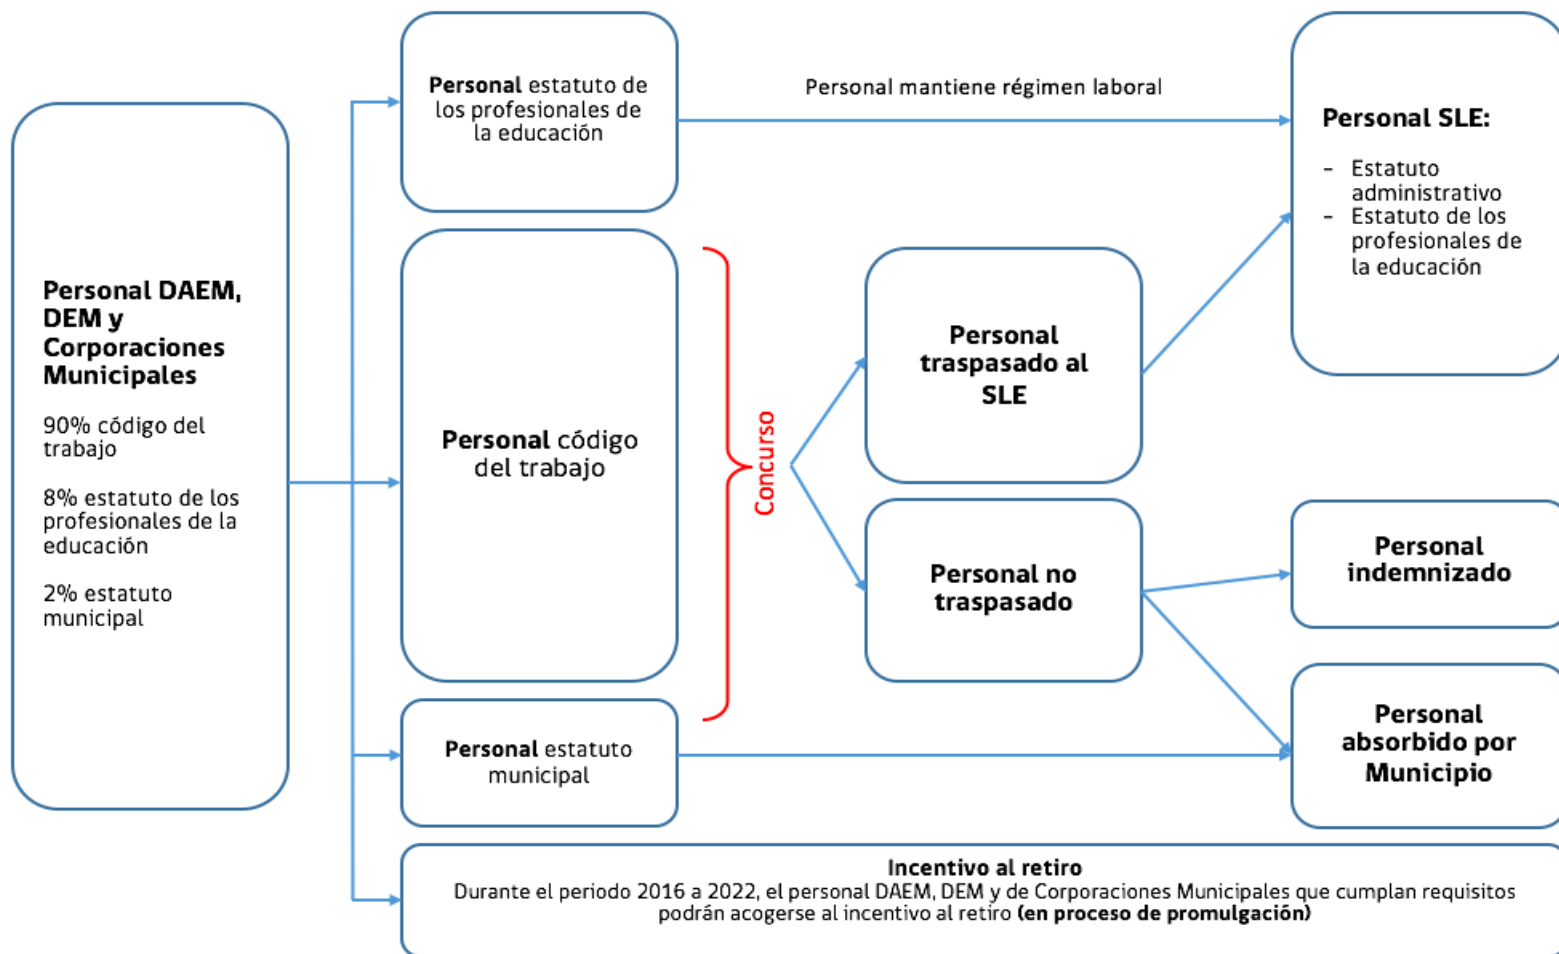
Personal DAEM, DEM y Corporaciones Municipales

90% código del trabajo

8% estatuto de los profesionales de la educación

2% estatuto municipal

Personal estatuto de los profesionales de la educación

Personal mantiene régimen laboral

Personal SLE:

- Estatuto administrativo
- Estatuto de los profesionales de la educación

Personal código del trabajo

Concurso

Personal traspasado al SLE

Personal no traspasado

Personal indemnizado

Personal estatuto municipal

Personal absorbido por Municipio

Incentivo al retiro
Durante el periodo 2016 a 2022, el personal DAEM, DEM y de Corporaciones Municipales que cumplan requisitos podrán acogerse al incentivo al retiro **(en proceso de promulgación)**